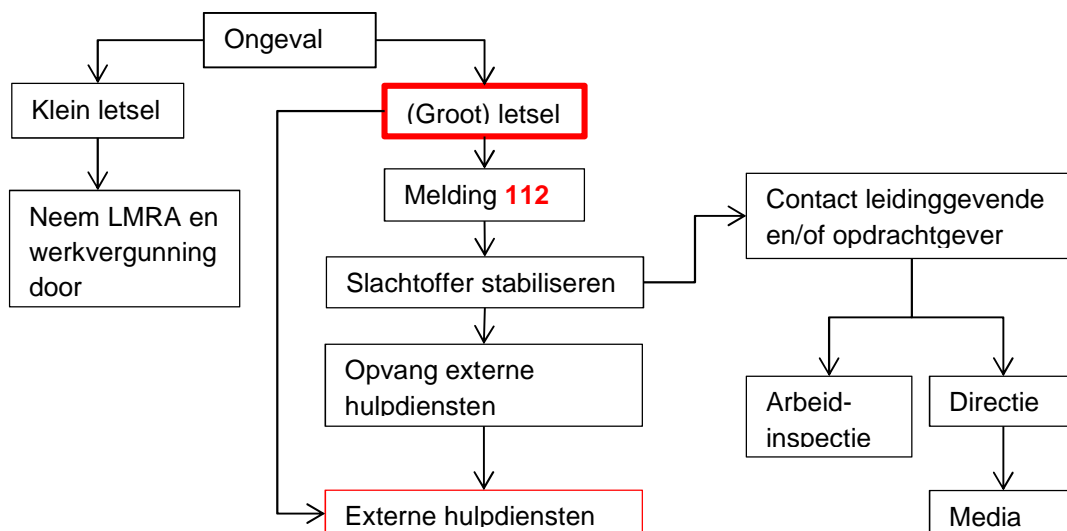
Ongeval

Klein letsel

Neem LMRA en werkvergunning door

(Groot) letsel

Melding 112

Slachtoffer stabiliseren

Opvang externe hulpdiensten

Externe hulpdiensten

Contact leidinggevende en/of opdrachtgever

Arbeid-inspectie

Directie

Media